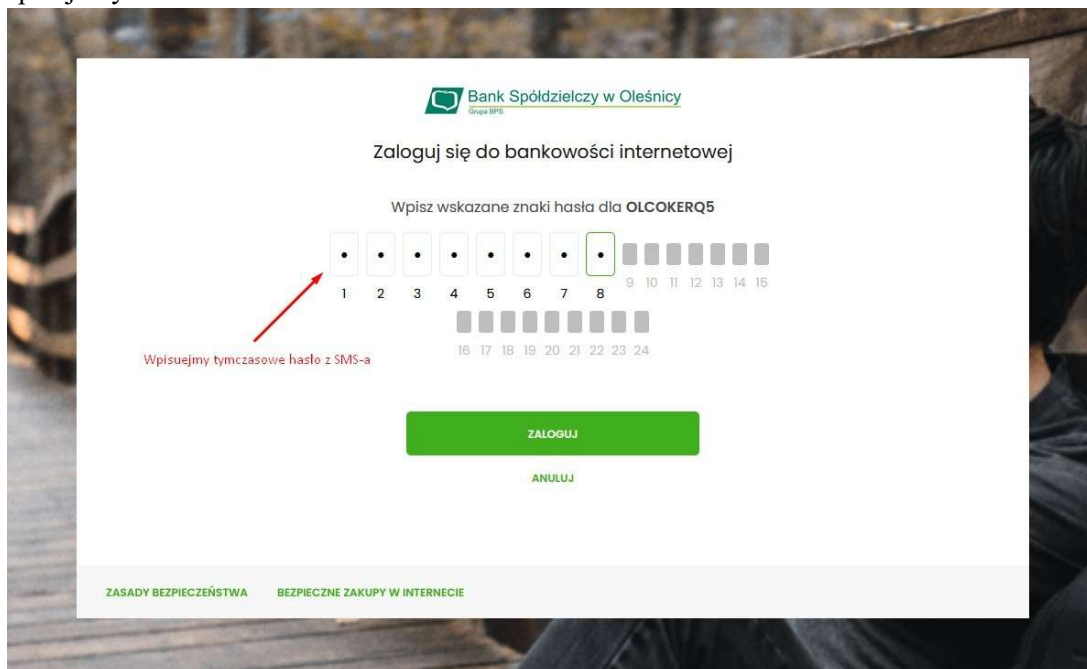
Bank Spółdzielczy w Oleśnicy
Grupa BPS

Zaloguj się do bankowości internetowej

Wpisz wskazane znaki hasła dla OLCOKERQ5

1 2 3 4 5 6 7 8 9 10 11 12 13 14 15

16 17 18 19 20 21 22 23 24

Wpisuejmy tymczasowe hasło z SMS-a

ZALOGUJ

ANULUJ

ZASADY BEZPIECZEŃSTWA BEZPIECZNE ZAKUPY W INTERNECIE